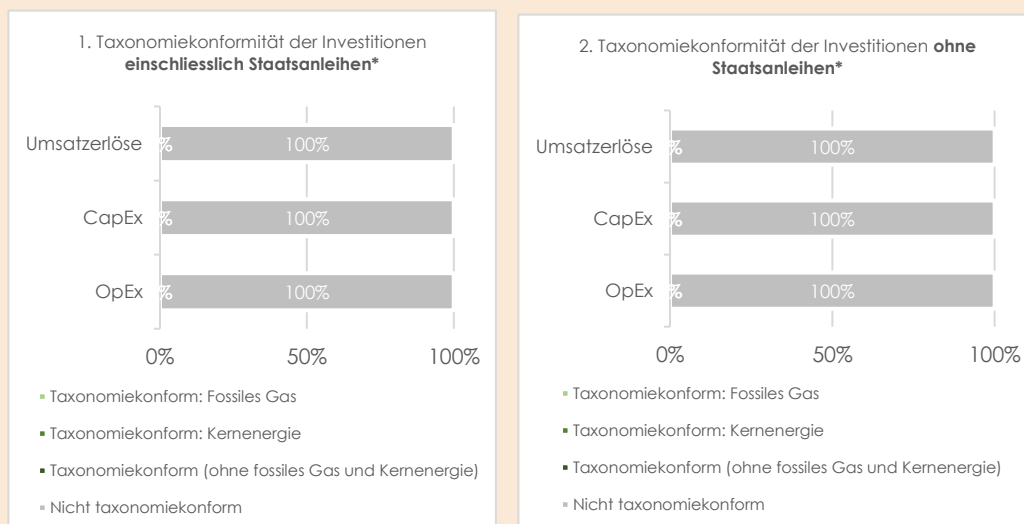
1. Taxonomiekonformität der Investitionen **einschliesslich Staatsanleihen***

Umsatzerlöse % 100%

CapEx % 100%

OpEx % 100%

0% 50% 100%

Taxonomiekonform: Fossiles Gas

Taxonomiekonform: Kernenergie

Taxonomiekonform (ohne fossiles Gas und Kernenergie)

Nicht taxonomiekonform

2. Taxonomiekonformität der Investitionen **ohne Staatsanleihen***

Umsatzerlöse % 100%

CapEx % 100%

OpEx % 100%

0% 50% 100%

Taxonomiekonform: Fossiles Gas

Taxonomiekonform: Kernenergie

Taxonomiekonform (ohne fossiles Gas und Kernenergie)

Nicht taxonomiekonform